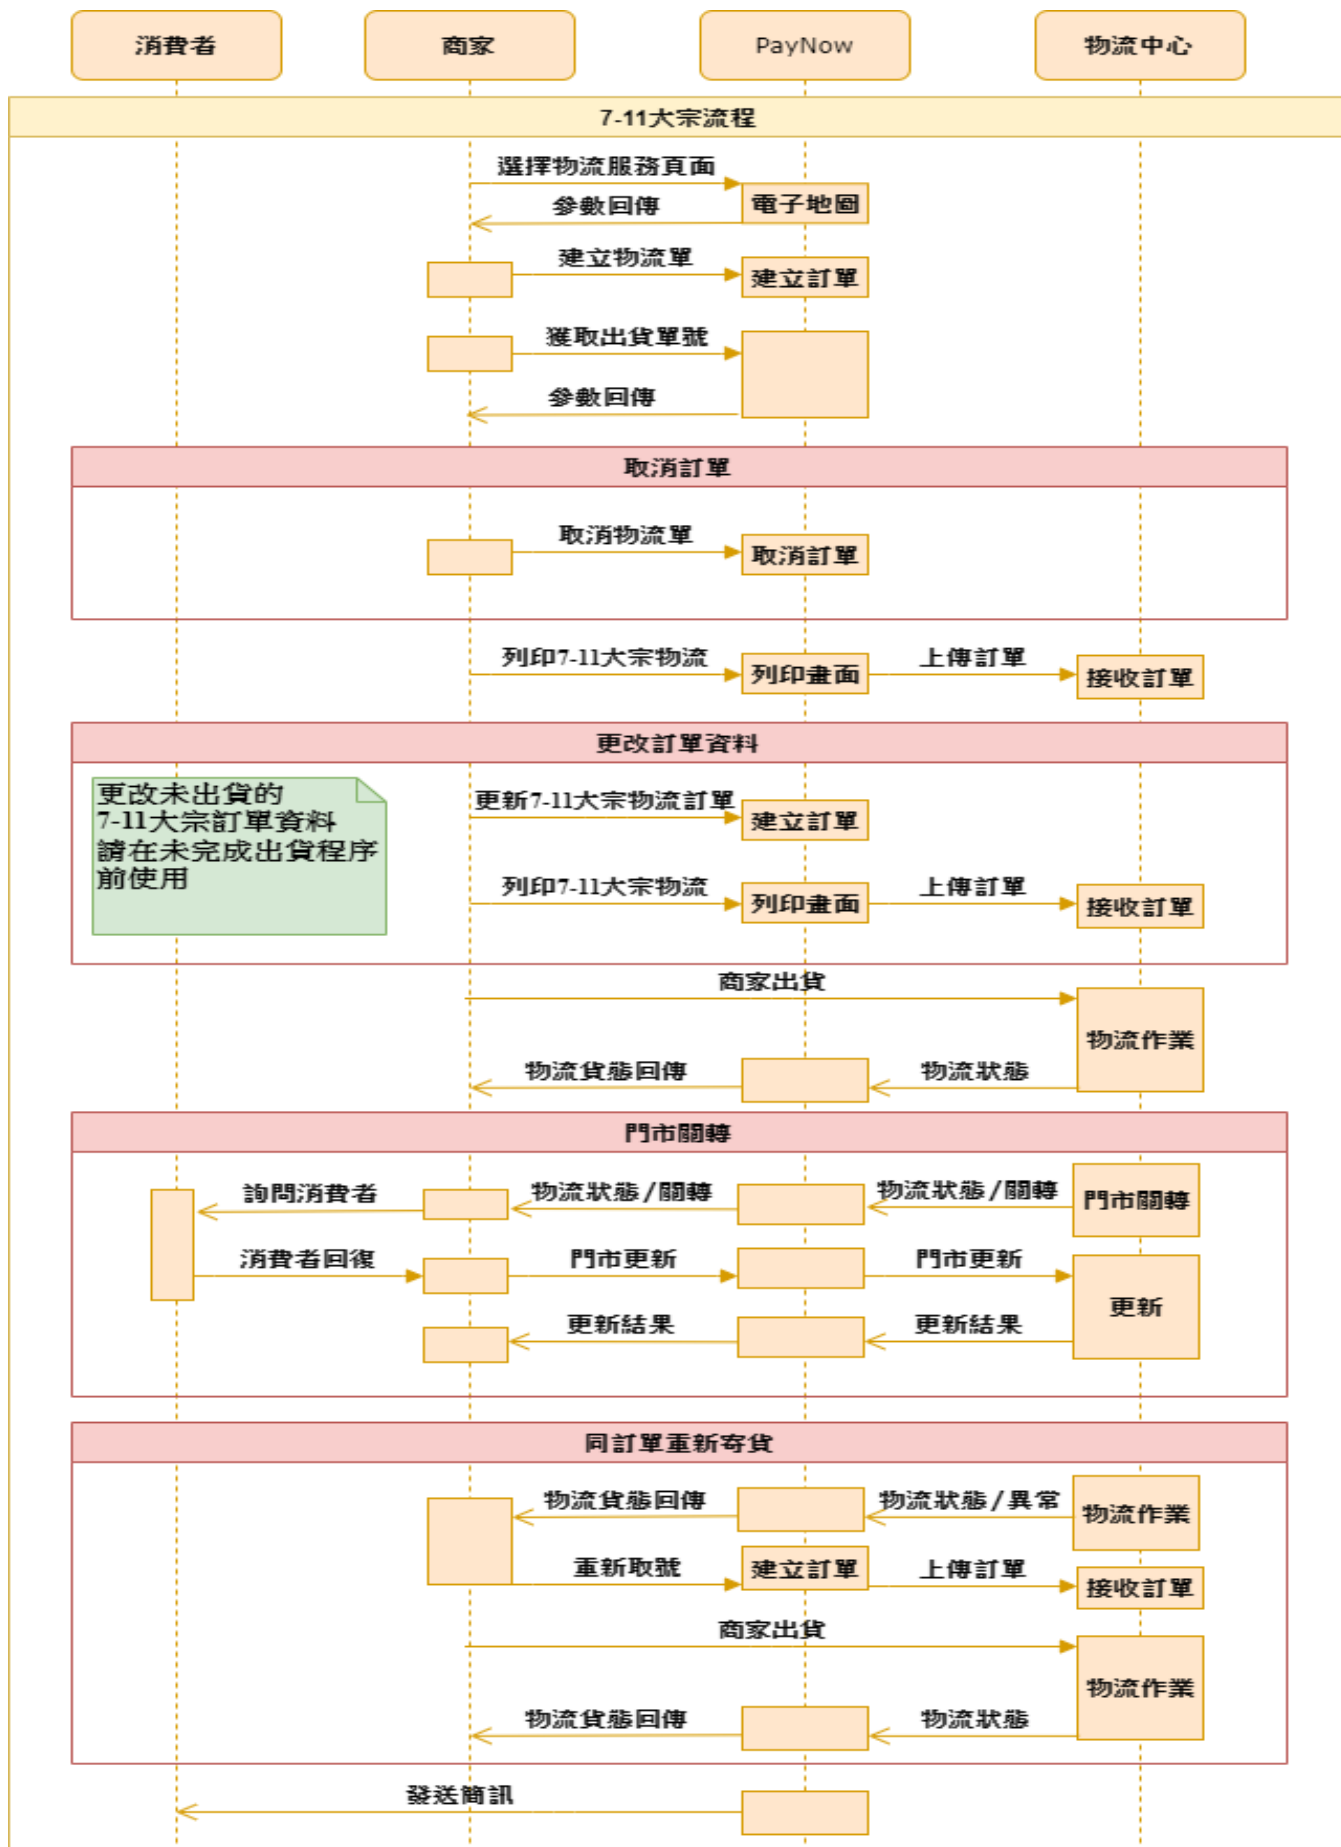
消費者

商家

PayNow

物流中心

7-11大宗流程

選擇物流服務頁面

電子地圖

參數回傳

建立物流單

建立訂單

獲取出貨單號

參數回傳

取消訂單

取消物流單

取消訂單

列印7-11大宗物流

列印畫面

上傳訂單

接收訂單

更改訂單資料

更改未出貨的 7-11大宗訂單資料 請在未完成出貨程序前使用

更新7-11大宗物流訂單

建立訂單

列印7-11大宗物流

列印畫面

上傳訂單

接收訂單

商家出貨

物流作業

物流貨態回傳

物流狀態

門市關轉

詢問消費者

物流狀態/關轉

物流狀態/關轉

門市關轉

消費者回復

門市更新

門市更新

更新

更新結果

更新結果

同訂單重新寄貨

物流貨態回傳

物流狀態/異常

物流作業

重新取號

建立訂單

上傳訂單

接收訂單

商家出貨

物流作業

物流貨態回傳

物流狀態

發送簡訊